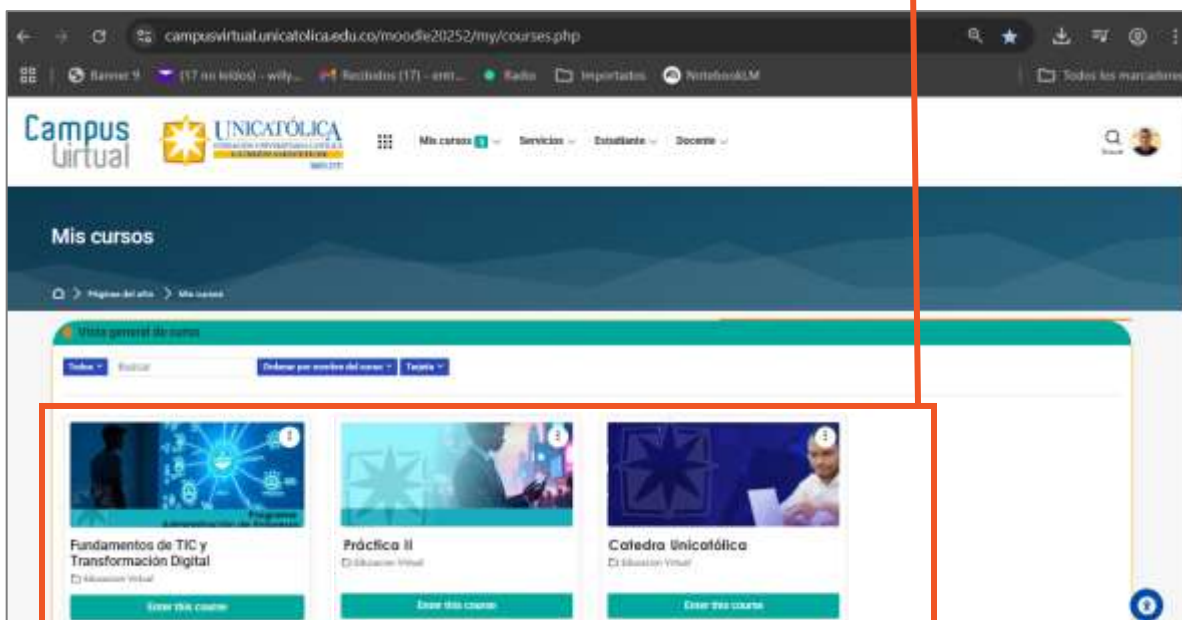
campusvirtual.unicatolica.edu.co/moodle20252/my/courses.php

Banner 9 (17 no leídos) - willy... Recibidos (17) - emt... Radio Importantes NotebookLM Todos los marcadores

Campus Virtual UNICATÓLICA

Mis cursos Servicios Estudiante Docente

Mis cursos

Páginas del sitio > Mis cursos

Vista general de curso

Todos Buscar Ordenar por nombre del curso Tarjeta

Fundamentos de TIC y Transformación Digital
Educacion Virtual
Enter this course

Práctica II
Educacion Virtual
Enter this course

Catedra Unicatólica
Educacion Virtual
Enter this course